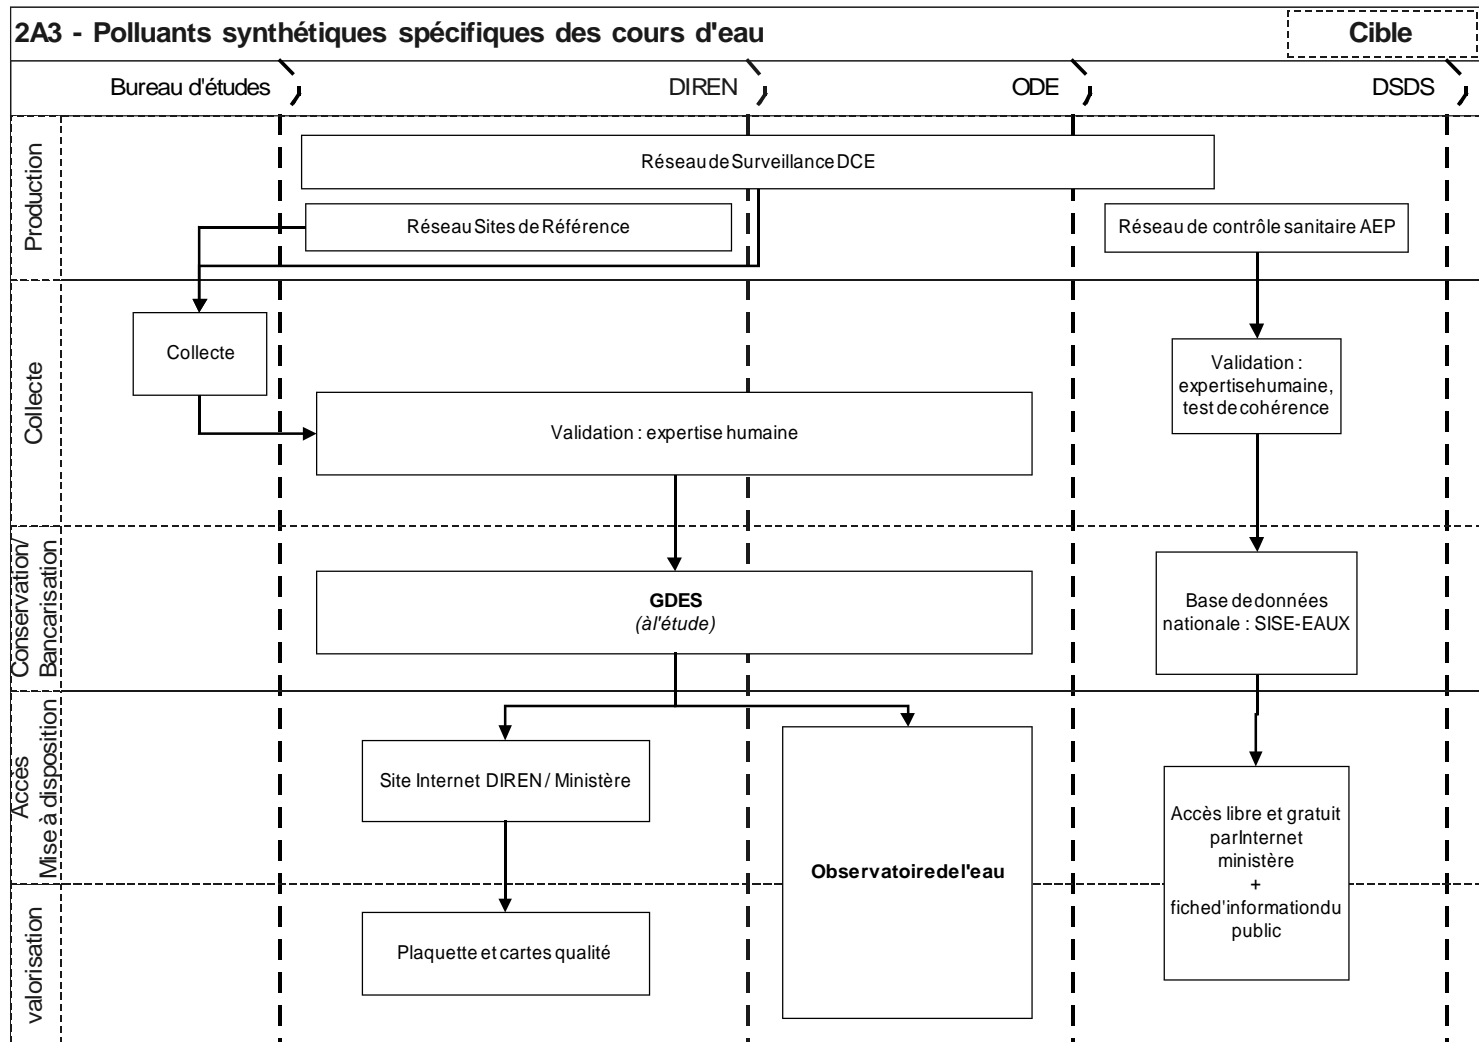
2A3 - Polluants synthétiques spécifiques des cours d'eau

Cible

Bureau d'études

DIREN

ODE

DSDS

Production

Réseau de Surveillance DCE

Réseau Sites de Référence

Réseau de contrôle sanitaire AEP

Collecte

Collecte

Validation : expertise humaine

Validation : expertise humaine, test de cohérence

Conservation/ Bancarisation

GDES
(à l'étude)

Base de données nationale : SISE-EAUX

Accès Mise à disposition

Site Internet DIREN / Ministère

Observatoire de l'eau

Accès libre et gratuit par Internet ministère
+
fiche d'information du public

valorisation

Plaquette et cartes qualité